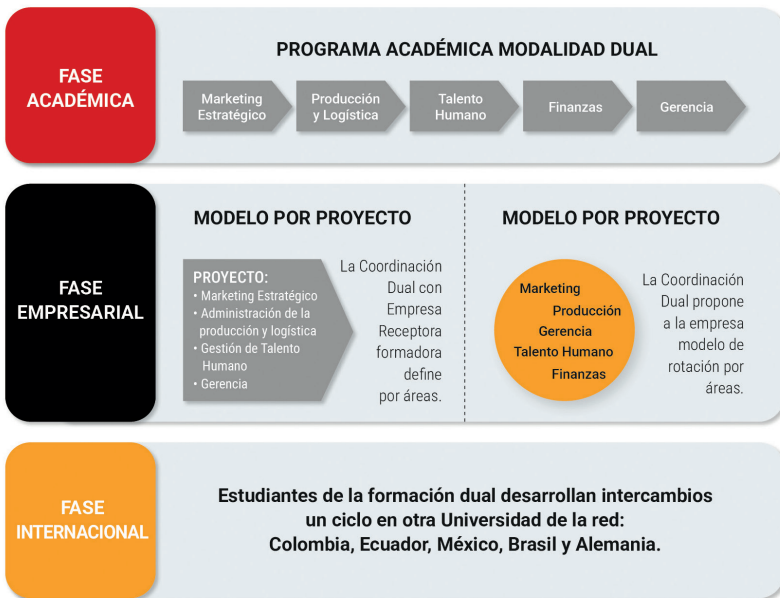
FASE ACADÉMICA

PROGRAMA ACADÉMICA MODALIDAD DUAL

Marketing Estratégico

Producción y Logística

Talento Humano

Finanzas

Gerencia

FASE EMPRESARIAL

MODELO POR PROYECTO

PROYECTO:
• Marketing Estratégico
• Administración de la producción y logística
• Gestión de Talento Humano
• Gerencia

La Coordinación Dual con Empresa Receptora formadora define por áreas.

MODELO POR PROYECTO

Marketing
Producción
Gerencia
Talento Humano
Finanzas

La Coordinación Dual propone a la empresa modelo de rotación por áreas.

FASE INTERNACIONAL

Estudiantes de la formación dual desarrollan intercambios un ciclo en otra Universidad de la red: Colombia, Ecuador, México, Brasil y Alemania.